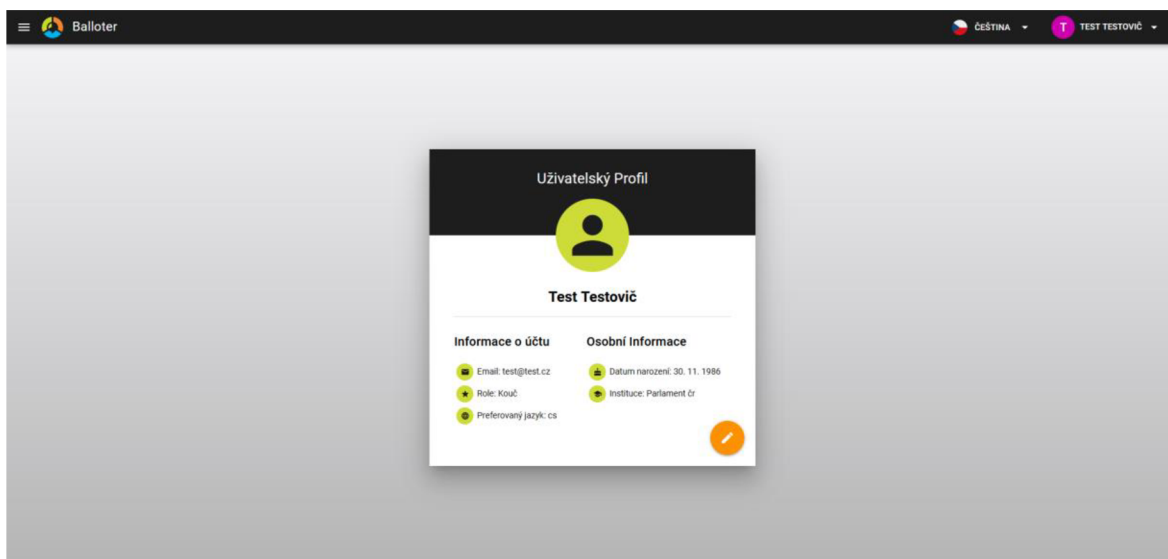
Balloter

ČEŠTINA

T TEST TESTOVIČ

Uživatelský Profil

Test Testovič

Informace o účtu

Email: test@test.cz

Role: Kouč

Preferovaný jazyk: cs

Osobní Informace

Datum narození: 30. 11. 1986

Instituce: Parlament čr